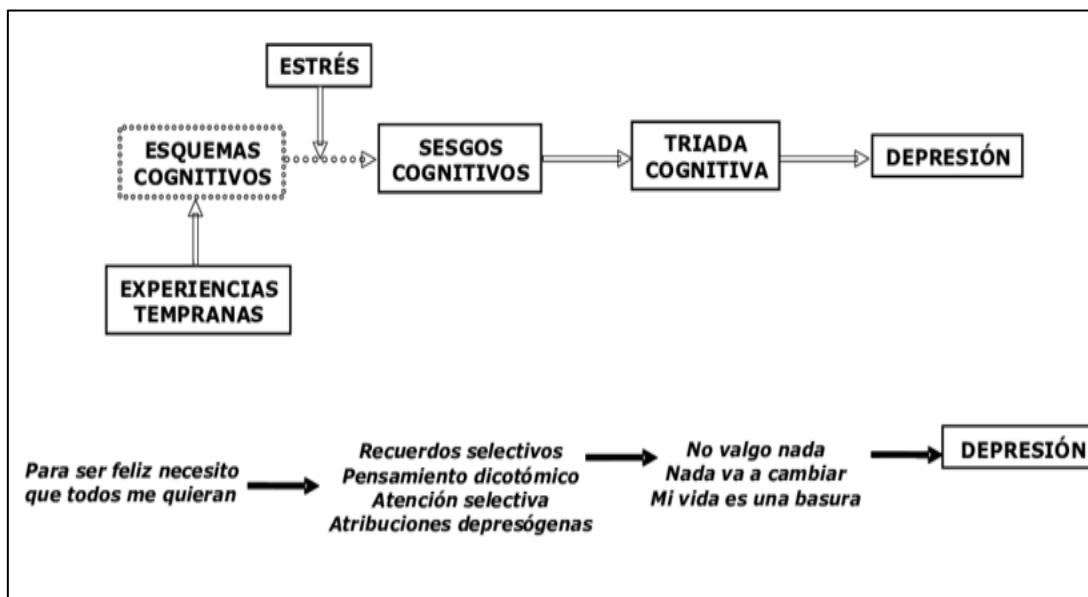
ESTRÉS

ESQUEMAS COGNITIVOS

SESGOS COGNITIVOS

TRIADA COGNITIVA

DEPRESIÓN

EXPERIENCIAS TEMPRANAS

Para ser feliz necesito que todos me quieran

Recuerdos selectivos
Pensamiento dicotómico
Atención selectiva
Atribuciones depresógenas

No valgo nada
Nada va a cambiar
Mi vida es una basura

DEPRESIÓN